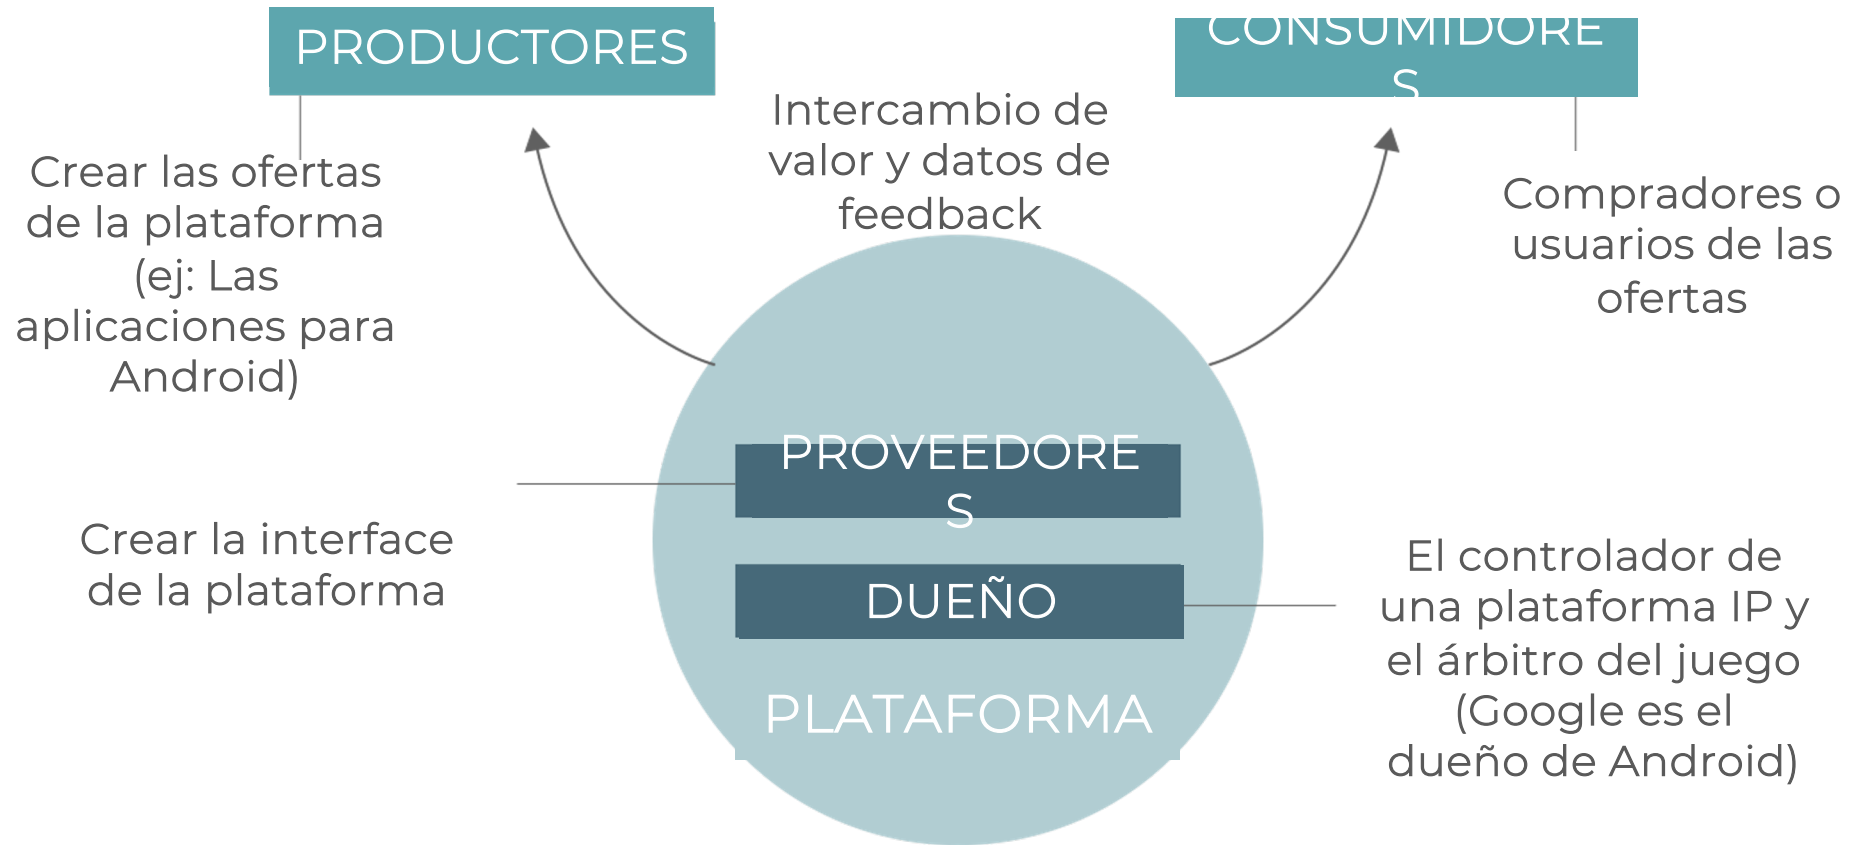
PRODUCTORES

Intercambio de valor y datos de feedback

CONSUMIDORES

Crear las ofertas de la plataforma (ej: Las aplicaciones para Android)

Compradores o usuarios de las ofertas

PROVEEDORES

Crear la interface de la plataforma

DUEÑO

El controlador de una plataforma IP y el árbitro del juego (Google es el dueño de Android)

PLATAFORMA